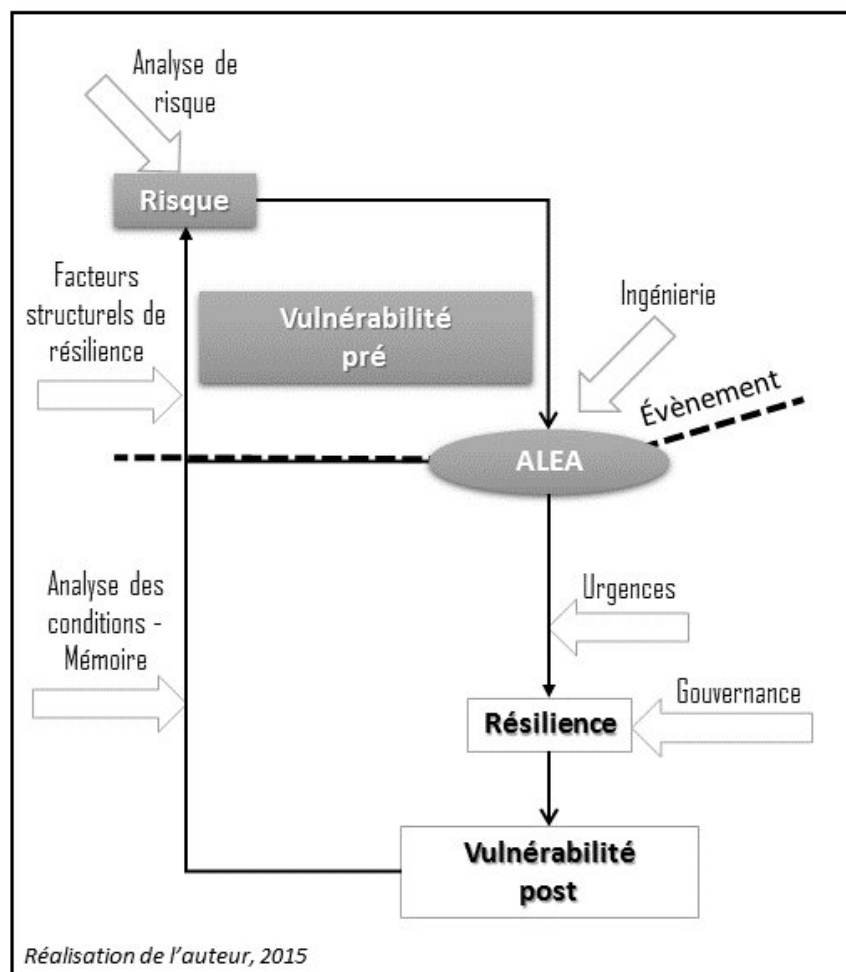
Analyse de risque

Risque

Facteurs structurels de résilience

Vulnérabilité pré

Ingénierie

Évènement

ALEA

Analyse des conditions - Mémoire

Urgences

Gouvernance

Résilience

Vulnérabilité post

Réalisation de l'auteur, 2015